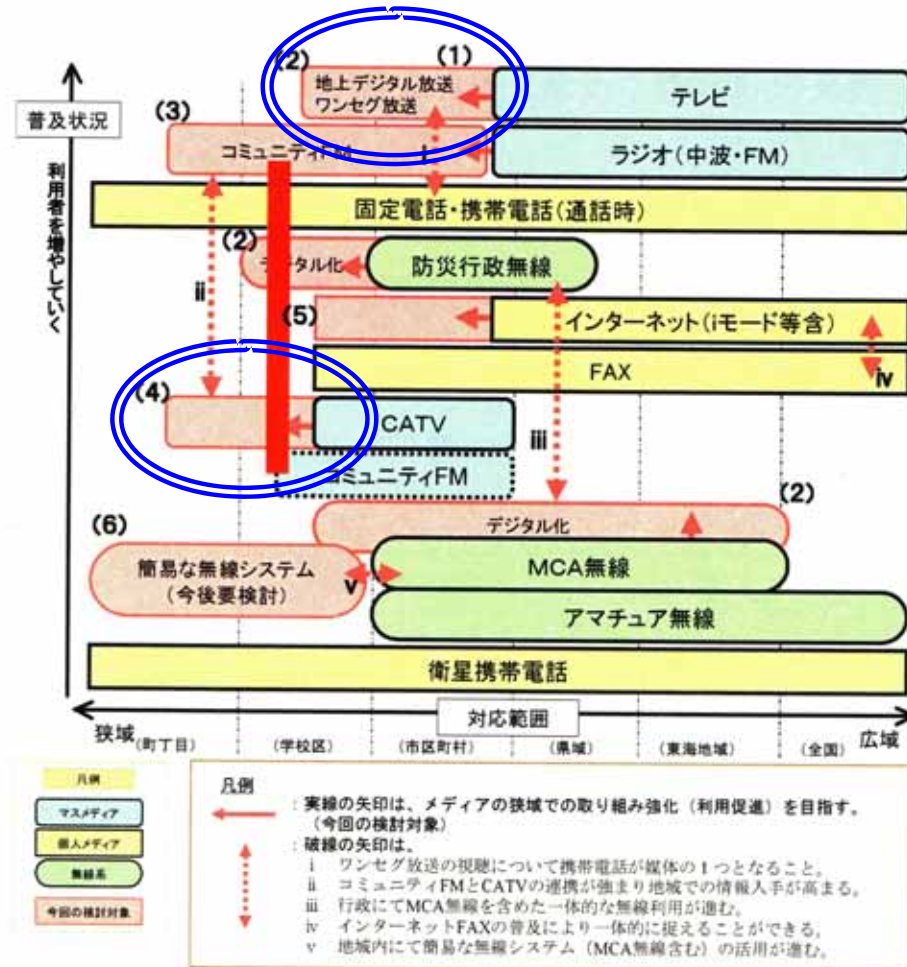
普及状況

利用者を増やしていく

(2)
地上デジタル放送
ワンセグ放送

(1)
テレビ

(3)
コミュニティ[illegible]

ラジオ（中波・FM）

i

固定電話・携帯電話（通話時）

(2)
デジタル化

防災行政無線

ii

(5)
インターネット（iモード等含）

FAX

iv

(4)
CATV

iii

コミュニティFM

(2)
デジタル化

(6)
簡易な無線システム
（今後要検討）

v

MCA無線

アマチュア無線

衛星携帯電話

狭域（町丁目）
対応範囲
（学校区）
（市区町村）
（県域）
（東海地域）
（全国）
広域

凡例
マスメディア
個人メディア
無線系
今回の検討対象

凡例
：実線の矢印は、メディアの狭域での取り組み強化（利用促進）を目指す。（今回の検討対象）
：破線の矢印は、
i　ワンセグ放送の視聴について携帯電話が媒体の１つとなること。
ii　コミュニティFMとCATVの連携が強まり地域での情報入手が高まる。
iii　行政にてMCA無線を含めた一体的な無線利用が進む。
iv　インターネットFAXの普及により一体的に捉えることができる。
v　地域内にて簡易な無線システム（MCA無線含む）の活用が進む。